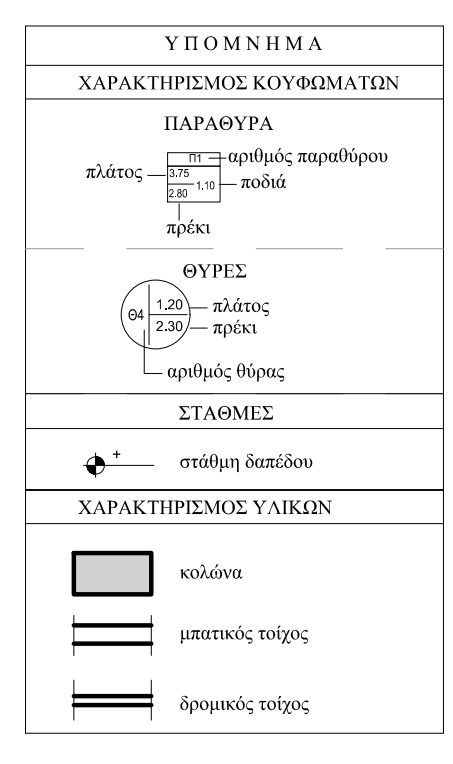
ΥΠΟΜΝΗΜΑ

ΧΑΡΑΚΤΗΡΙΣΜΟΣ ΚΟΥΦΩΜΑΤΩΝ

ΠΑΡΑΘΥΡΑ

Π1 αριθμός παραθύρου

πλάτος 3.75 1.10 ποδιά

2.80

πρέκι

ΘΥΡΕΣ

Θ4 1.20 πλάτος

2.30 πρέκι

αριθμός θύρας

ΣΤΑΘΜΕΣ

+ στάθμη δαπέδου

ΧΑΡΑΚΤΗΡΙΣΜΟΣ ΥΛΙΚΩΝ

κολώνα

μπατικός τοίχος

δρομικός τοίχος